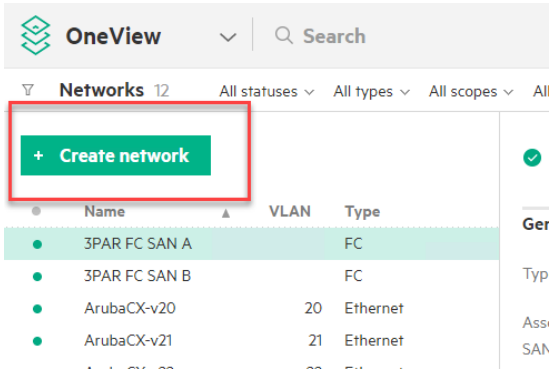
OneView

Search

Networks 12

All statuses

All types

All scopes

All

+ Create network

| Name | VLAN | Type |
|---|---|---|
| 3PAR FC SAN A | | FC |
| 3PAR FC SAN B | | FC |
| ArubaCX-v20 | 20 | Ethernet |
| ArubaCX-v21 | 21 | Ethernet |

Ger

Typ

Ass

SAN